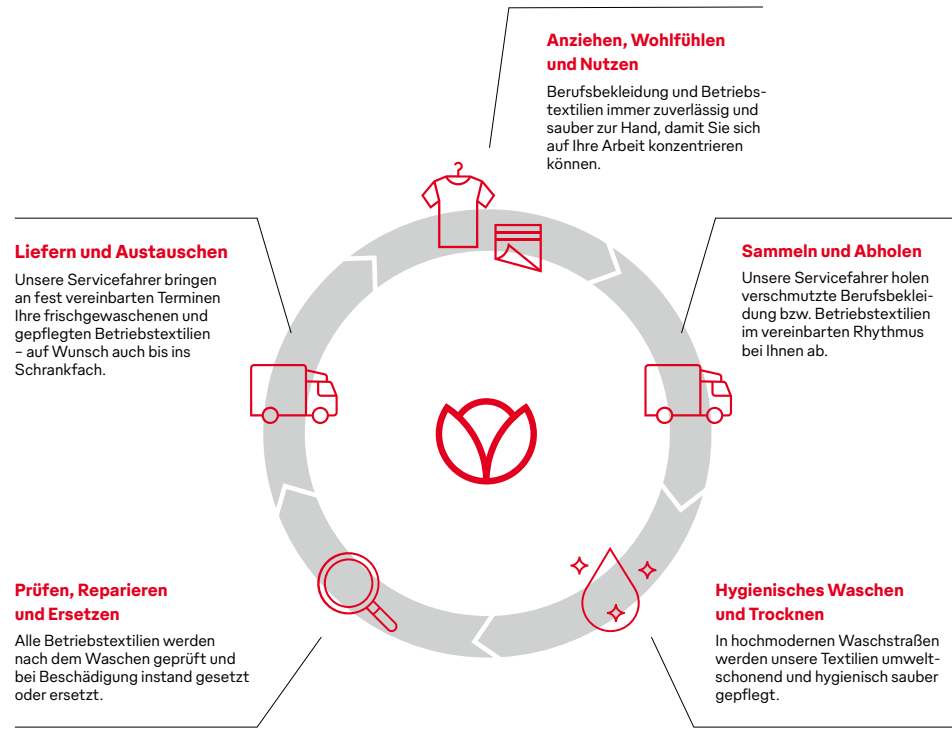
Anziehen, Wohlfühlen und Nutzen

Berufsbekleidung und Betriebstextilien immer zuverlässig und sauber zur Hand, damit Sie sich auf Ihre Arbeit konzentrieren können.

Liefern und Austauschen

Unsere Servicefahrer bringen an fest vereinbarten Terminen Ihre frischgewaschenen und gepflegten Betriebstextilien – auf Wunsch auch bis ins Schrankfach.

Sammeln und Abholen

Unsere Servicefahrer holen verschmutzte Berufsbekleidung bzw. Betriebstextilien im vereinbarten Rhythmus bei Ihnen ab.

Prüfen, Reparieren und Ersetzen

Alle Betriebstextilien werden nach dem Waschen geprüft und bei Beschädigung instand gesetzt oder ersetzt.

Hygienisches Waschen und Trocknen

In hochmodernen Waschstraßen werden unsere Textilien umweltschonend und hygienisch sauber gepflegt.